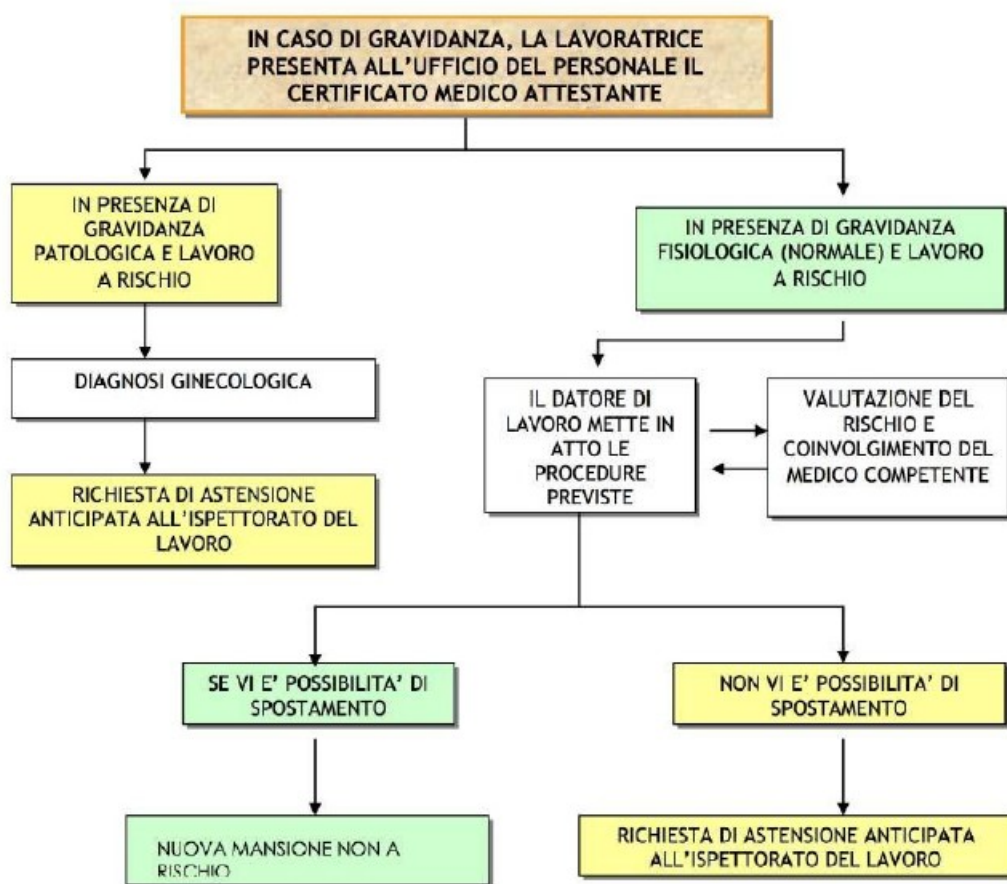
IN CASO DI GRAVIDANZA, LA LAVORATRICE PRESENTA ALL'UFFICIO DEL PERSONALE IL CERTIFICATO MEDICO ATTESTANTE

IN PRESENZA DI GRAVIDANZA PATOLOGICA E LAVORO A RISCHIO

DIAGNOSI GINECOLOGICA

RICHIESTA DI ASTENSIONE ANTICIPATA ALL'ISPETTORATO DEL LAVORO

IN PRESENZA DI GRAVIDANZA FISIOLOGICA (NORMALE) E LAVORO A RISCHIO

IL DATORE DI LAVORO METTE IN ATTO LE PROCEDURE PREVISTE

VALUTAZIONE DEL RISCHIO E COINVOLGIMENTO DEL MEDICO COMPETENTE

SE VI E' POSSIBILITA' DI SPOSTAMENTO

NON VI E' POSSIBILITA' DI SPOSTAMENTO

NUOVA MANSIONE NON A RISCHIO

RICHIESTA DI ASTENSIONE ANTICIPATA ALL'ISPETTORATO DEL LAVORO